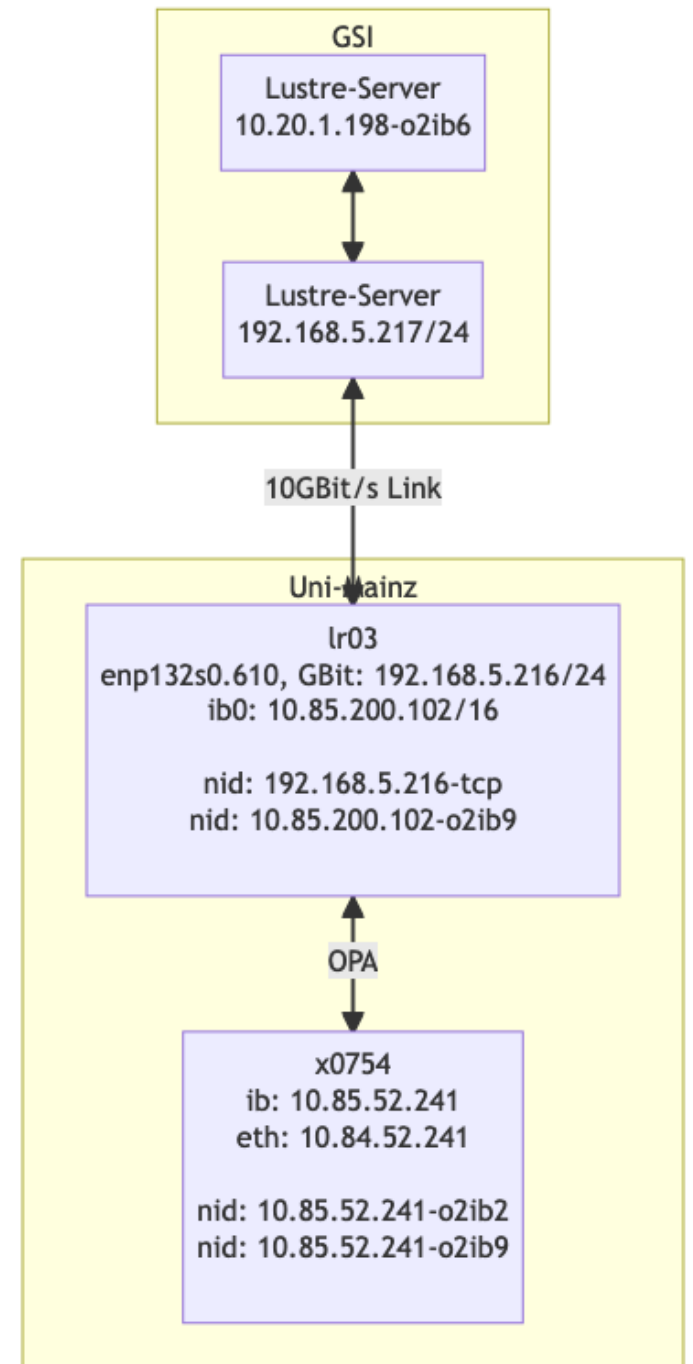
GSI

Lustre-Server
10.20.1.198-o2ib6

Lustre-Server
192.168.5.217/24

10GBit/s Link

Uni-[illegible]ainz

lr03
enp132s0.610, GBit: 192.168.5.216/24
ib0: 10.85.200.102/16

nid: 192.168.5.216-tcp
nid: 10.85.200.102-o2ib9

OPA

x0754
ib: 10.85.52.241
eth: 10.84.52.241

nid: 10.85.52.241-o2ib2
nid: 10.85.52.241-o2ib9